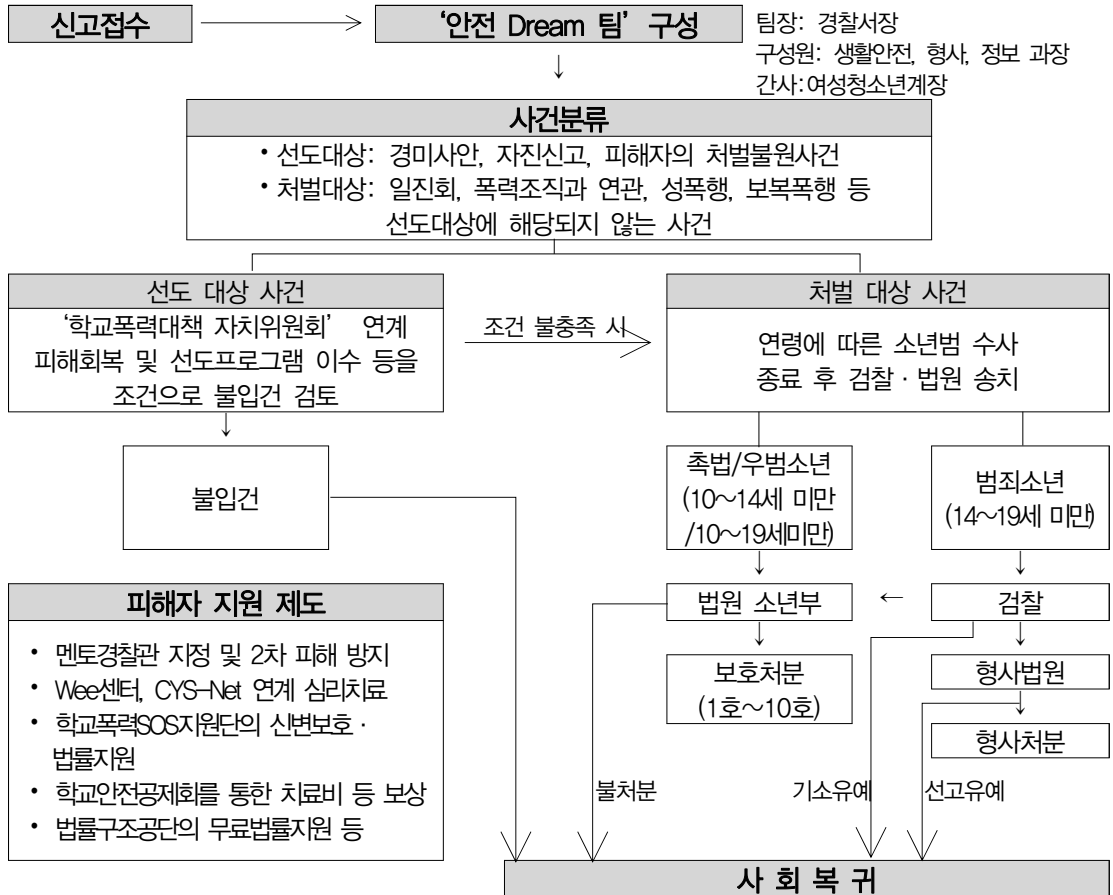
신고접수

'안전 Dream 팀' 구성

팀장: 경찰서장
구성원: 생활안전, 형사, 정보 과장
간사: 여성청소년계장

사건분류

• 선도대상: 경미사안, 자진신고, 피해자의 처벌불원사건
• 처벌대상: 일진회, 폭력조직과 연관, 성폭행, 보복폭행 등 선도대상에 해당되지 않는 사건

선도 대상 사건

'학교폭력대책 자치위원회' 연계 피해회복 및 선도프로그램 이수 등을 조건으로 불입건 검토

조건 불충족 시

처벌 대상 사건

연령에 따른 소년범 수사 종료 후 검찰 · 법원 송치

불입건

촉법/우범소년 (10~14세 미만 /10~19세미만)

범죄소년 (14~19세 미만)

피해자 지원 제도

• 멘토경찰관 지정 및 2차 피해 방지
• Wee센터, CYS-Net 연계 심리치료
• 학교폭력SOS지원단의 신변보호 · 법률지원
• 학교안전공제회를 통한 치료비 등 보상
• 법률구조공단의 무료법률지원 등

법원 소년부

검찰

보호처분 (1호~10호)

형사법원

형사처분

불처분

기소유예

선고유예

사 회 복 귀